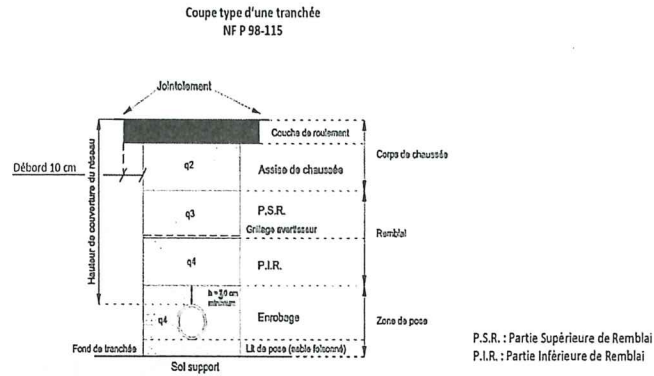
Coupe type d'une tranchée
NF P 98-115

Jointoiement

Couche de roulement

Débord 10 cm

Hauteur de couverture du réseau

q2

Assise de chaussée

Corps de chaussée

q3

P.S.R.

Grillage avertisseur

Remblai

q4

P.I.R.

h = 10 cm minimum

q4

Enrobage

Zone de pose

Fond de tranchée

Lit de pose (sable foisonné)

Sol support

P.S.R. : Partie Supérieure de Remblai
P.I.R. : Partie Inférieure de Remblai